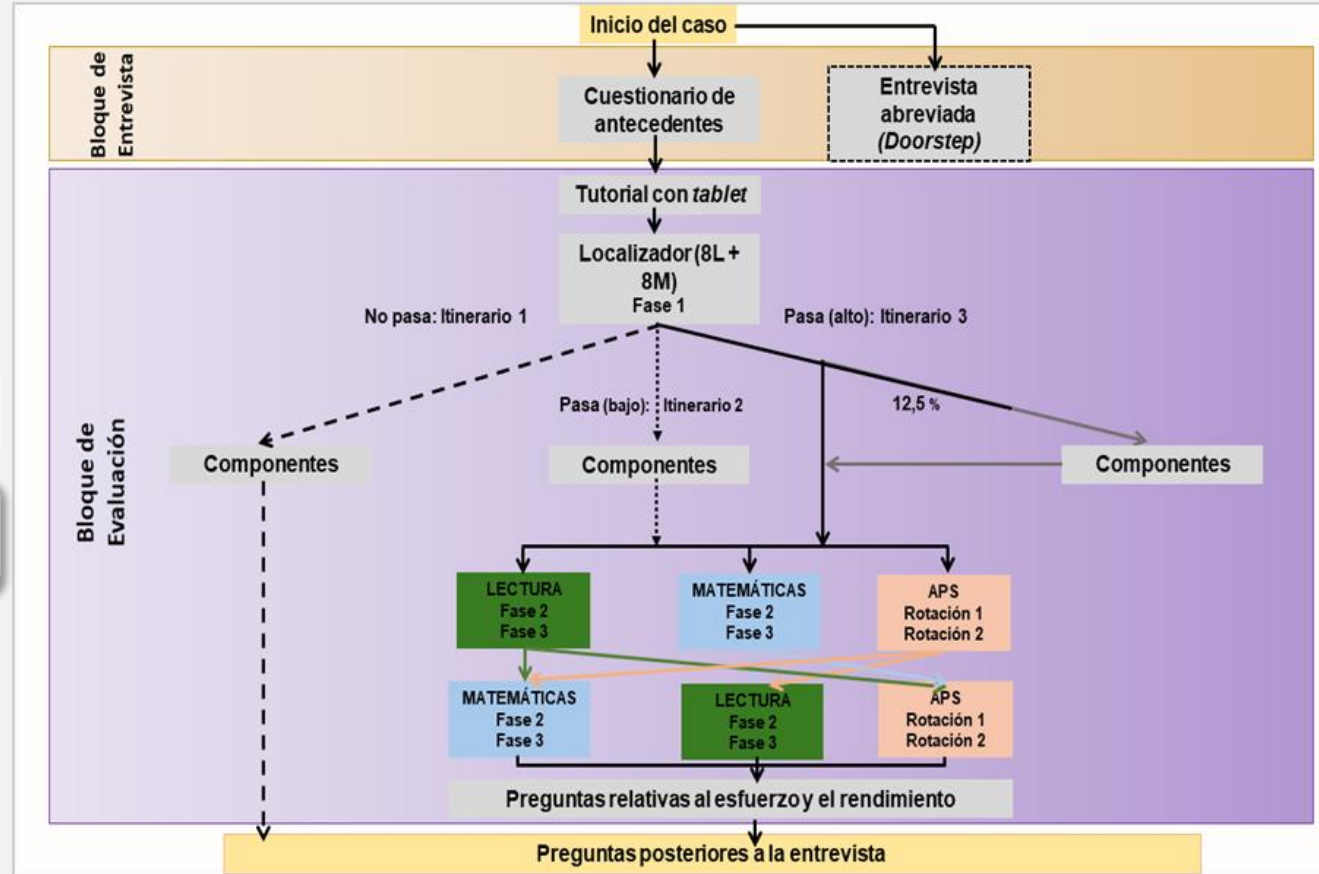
Inicio del caso

Bloque de Entrevista

Cuestionario de antecedentes

Entrevista abreviada (Doorstep)

Bloque de Evaluación

Tutorial con tablet

Localizador (8L + 8M) Fase 1

No pasa: Itinerario 1

Pasa (alto): Itinerario 3

Pasa (bajo): Itinerario 2

12,5 %

Componentes

Componentes

Componentes

LECTURA Fase 2 Fase 3

MATEMÁTICAS Fase 2 Fase 3

APS Rotación 1 Rotación 2

MATEMÁTICAS Fase 2 Fase 3

LECTURA Fase 2 Fase 3

APS Rotación 1 Rotación 2

Preguntas relativas al esfuerzo y el rendimiento

Preguntas posteriores a la entrevista